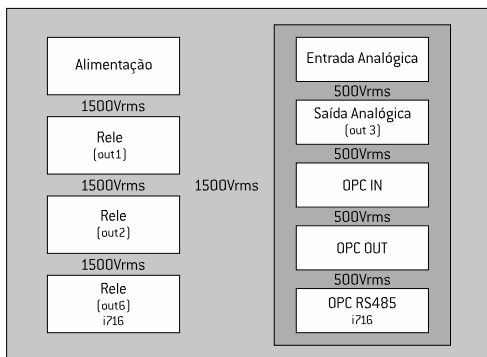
Alimentação

1500Vrms

Rele
(out1)

1500Vrms

Rele
(out2)

1500Vrms

Rele
(out6)
i716

1500Vrms

Entrada Analógica

500Vrms

Saída Analógica
(out 3)

500Vrms

OPC IN

500Vrms

OPC OUT

500Vrms

OPC RS485
i716